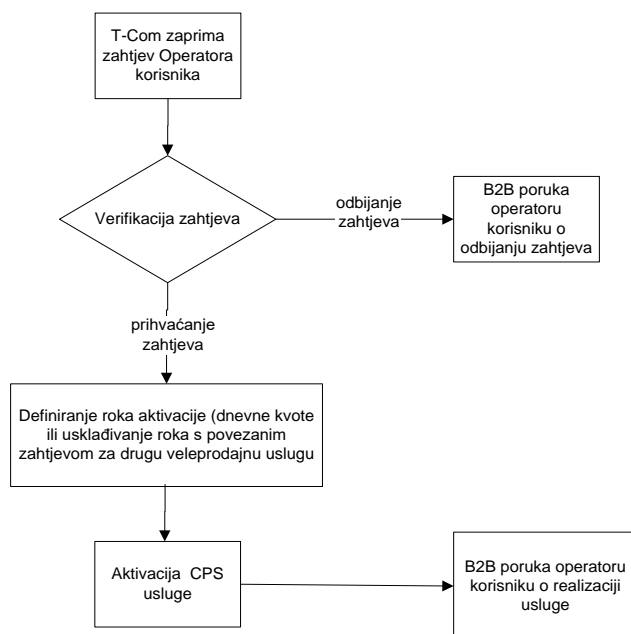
T-Com zaprima zahtjev Operatora korisnika

Verifikacija zahtjeva

odbijanje zahtjeva

B2B poruka operatoru korisniku o odbijanju zahtjeva

prihvaćanje zahtjeva

Definiranje roka aktivacije (dnevne kvote ili usklađivanje roka s povezanim zahtjevom za drugu veleprodajnu uslugu

Aktivacija CPS usluge

B2B poruka operatoru korisniku o realizaciji usluge